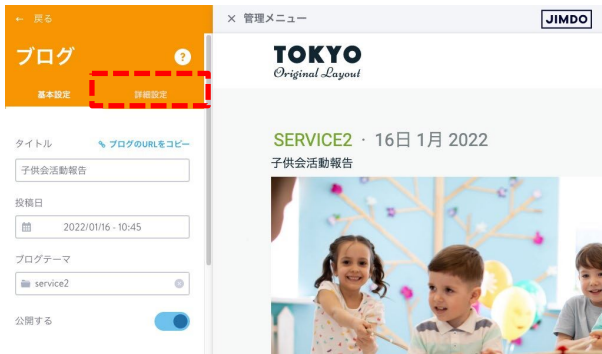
← 戻る

ブログ

?

基本設定

詳細設定

タイトル

ブログのURLをコピー

子供会活動報告

投稿日

2022/01/16 - 10:45

ブログテーマ

service2

公開する

× 管理メニュー

JIMDO

TOKYO

Original Layout

SERVICE2 · 16日 1月 2022

子供会活動報告